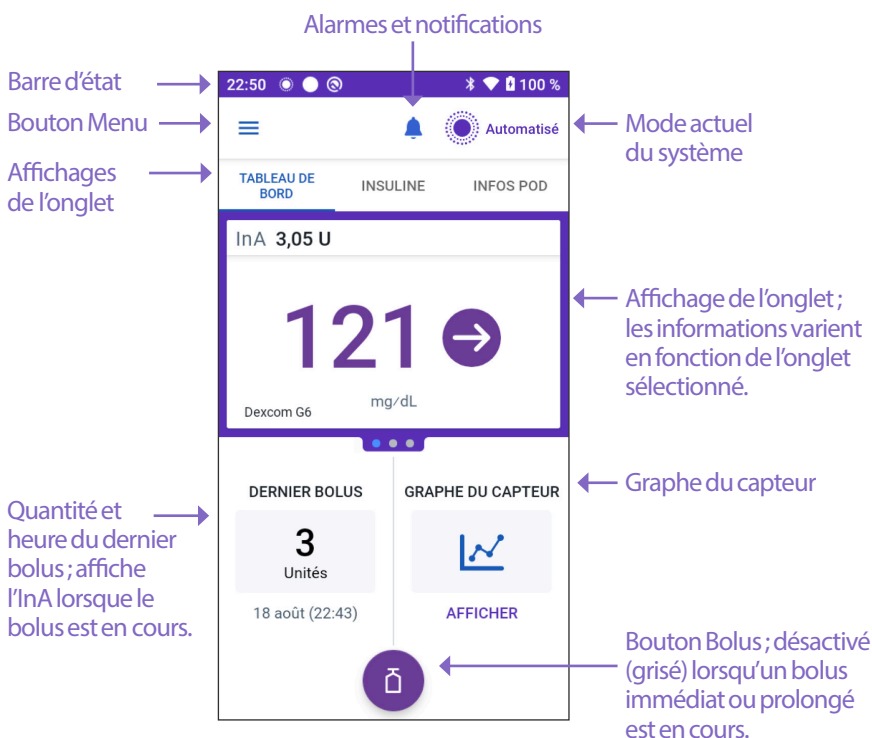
Alarmes et notifications

Barre d'état

Bouton Menu

Affichages de l'onglet

22:50 100 %

Automatisé

Mode actuel du système

TABLEAU DE BORD

INSULINE

INFOS POD

InA 3,05 U

121

mg/dL

Dexcom G6

Affichage de l'onglet ; les informations varient en fonction de l'onglet sélectionné.

DERNIER BOLUS

3

Unités

18 août (22:43)

GRAPHE DU CAPTEUR

AFFICHER

Graphe du capteur

Quantité et heure du dernier bolus ; affiche l'InA lorsque le bolus est en cours.

Bouton Bolus ; désactivé (grisé) lorsqu'un bolus immédiat ou prolongé est en cours.